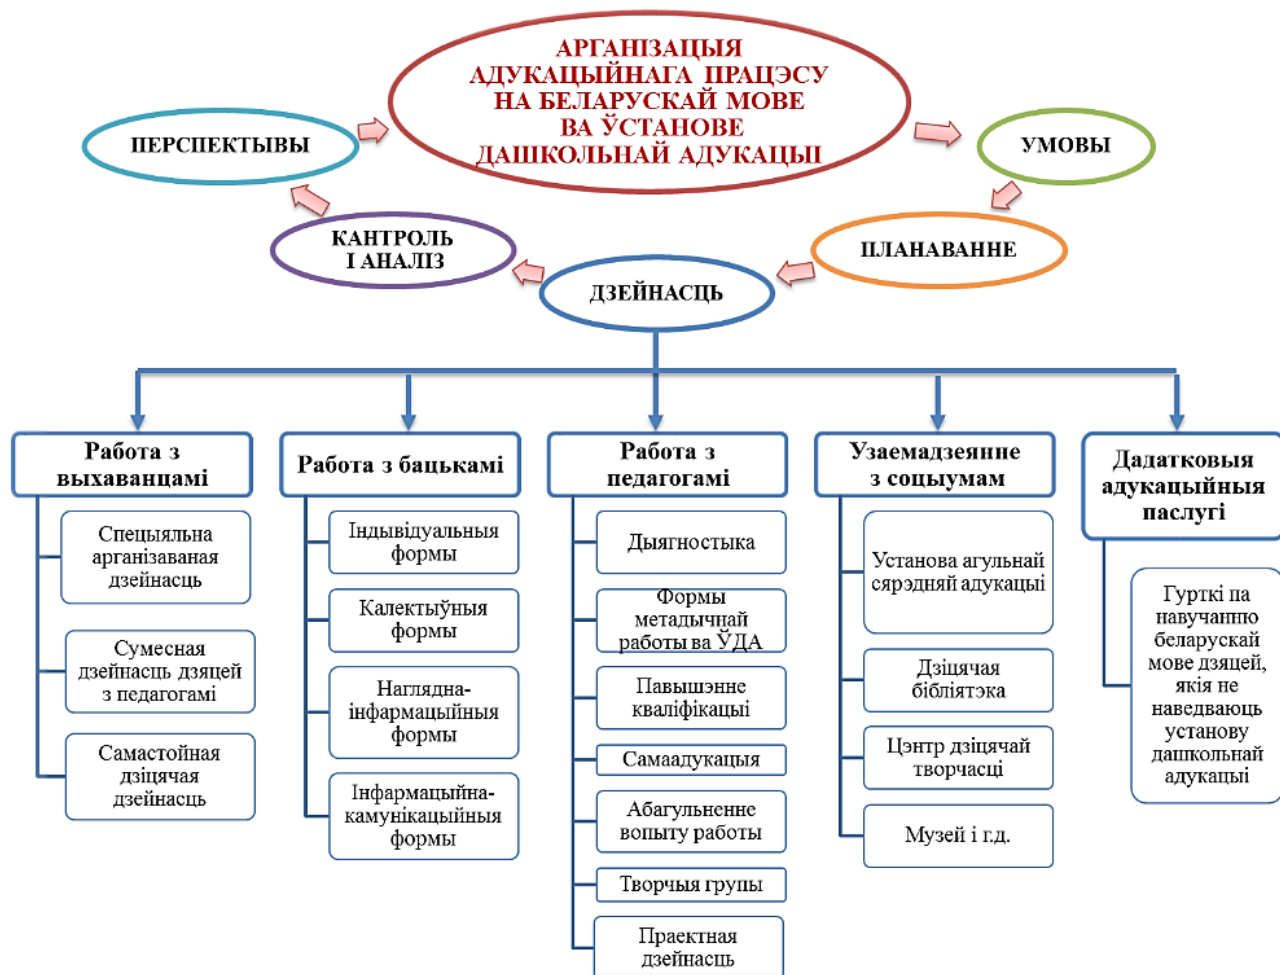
АРГАНІЗАЦЫЯ АДУКАЦЫЙНАГА ПРАЦЭСУ НА БЕЛАРУСКАЙ МОВЕ ВА ЎСТАНОВЕ ДАШКОЛЬНАЙ АДУКАЦЫІ

ПЕРСПЕКТЫВЫ

УМОВЫ

ПЛАНАВАННЕ

КАНТРОЛЬ І АНАЛІЗ

ДЗЕЙНАСЦЬ

Работа з выхаванцамі

Спецыяльна арганізаваная дзейнасць

Сумесная дзейнасць дзяцей з педагогамі

Самастойная дзіцячая дзейнасць

Работа з бацькамі

Індывідуальныя формы

Калектыўныя формы

Наглядна-інфармацыйныя формы

Інфармацыйна-камунікацыйныя формы

Работа з педагогамі

Дыягностыка

Формы метадычнай работы ва ЎДА

Павышэнне кваліфікацыі

Самаадукацыя

Абагульненне вопыту работы

Творчыя групы

Праектная дзейнасць

Узаемадзеянне з соцыумам

Установа агульнай сярэдняй адукацыі

Дзіцячая бібліятэка

Цэнтр дзіцячай творчасці

Музей і г.д.

Дадатковыя адукацыйныя паслугі

Гурткі па навучанню беларускай мове дзяцей, якія не наведваюць установу дашкольнай адукацыі